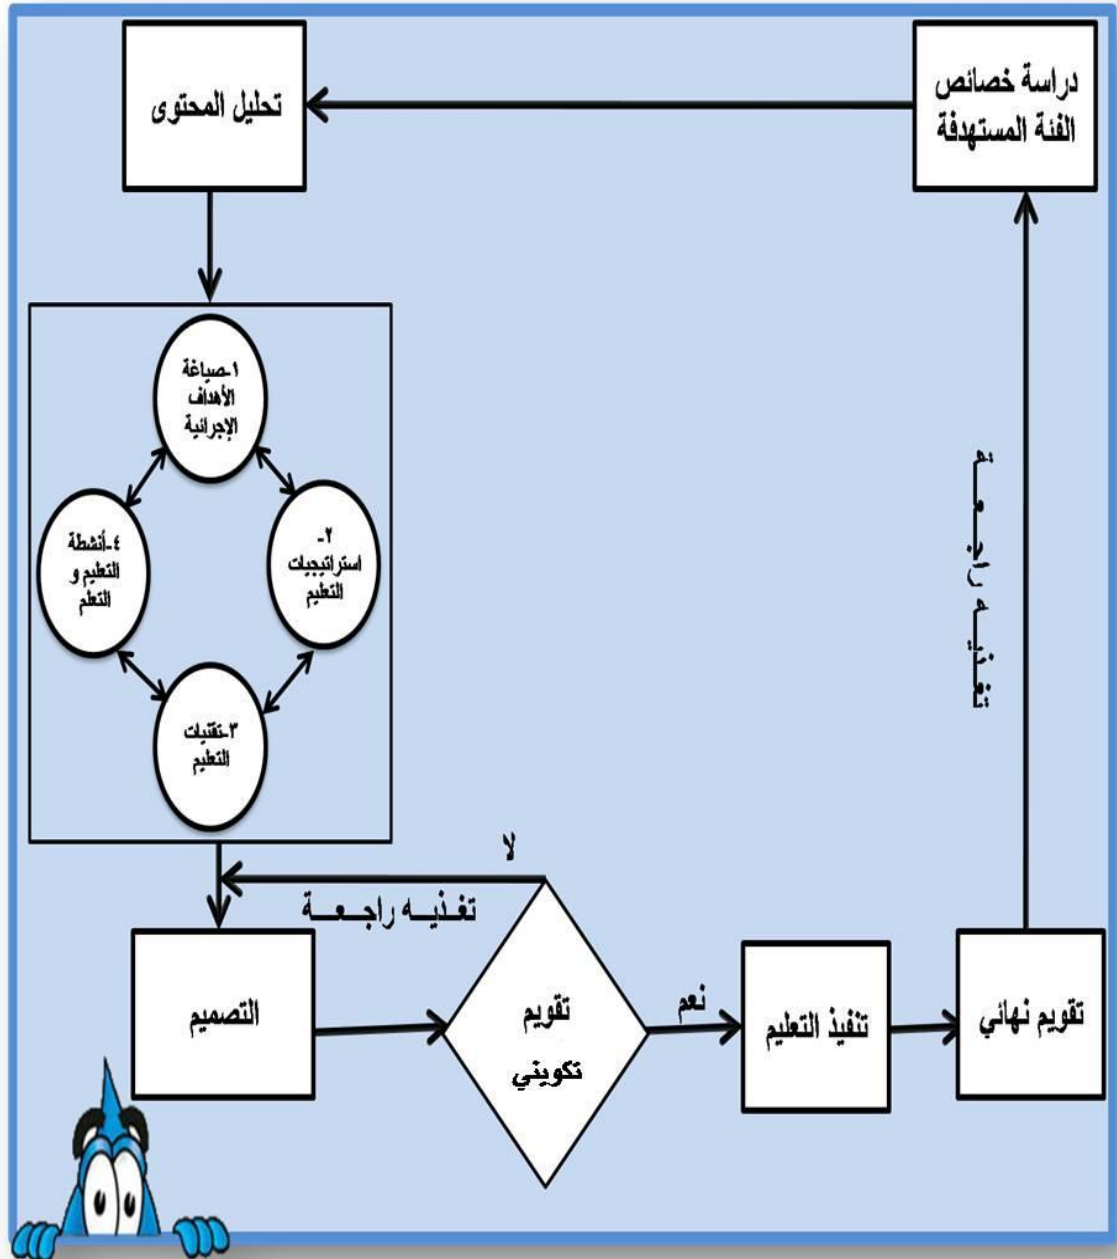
دراسة خصائص الفئة المستهدفة

تحليل المحتوى

١-صياغة الأهداف الإجرائية

٢-استراتيجيات التعليم

٣-تقنيات التعليم

٤-أنشطة التعليم و التعلم

تغـذيـه راجـعـه

لا

تغـذيــه راجــعــة

التصميم

تقويم تكويني

نعم

تنفيذ التعليم

تقويم نهائي